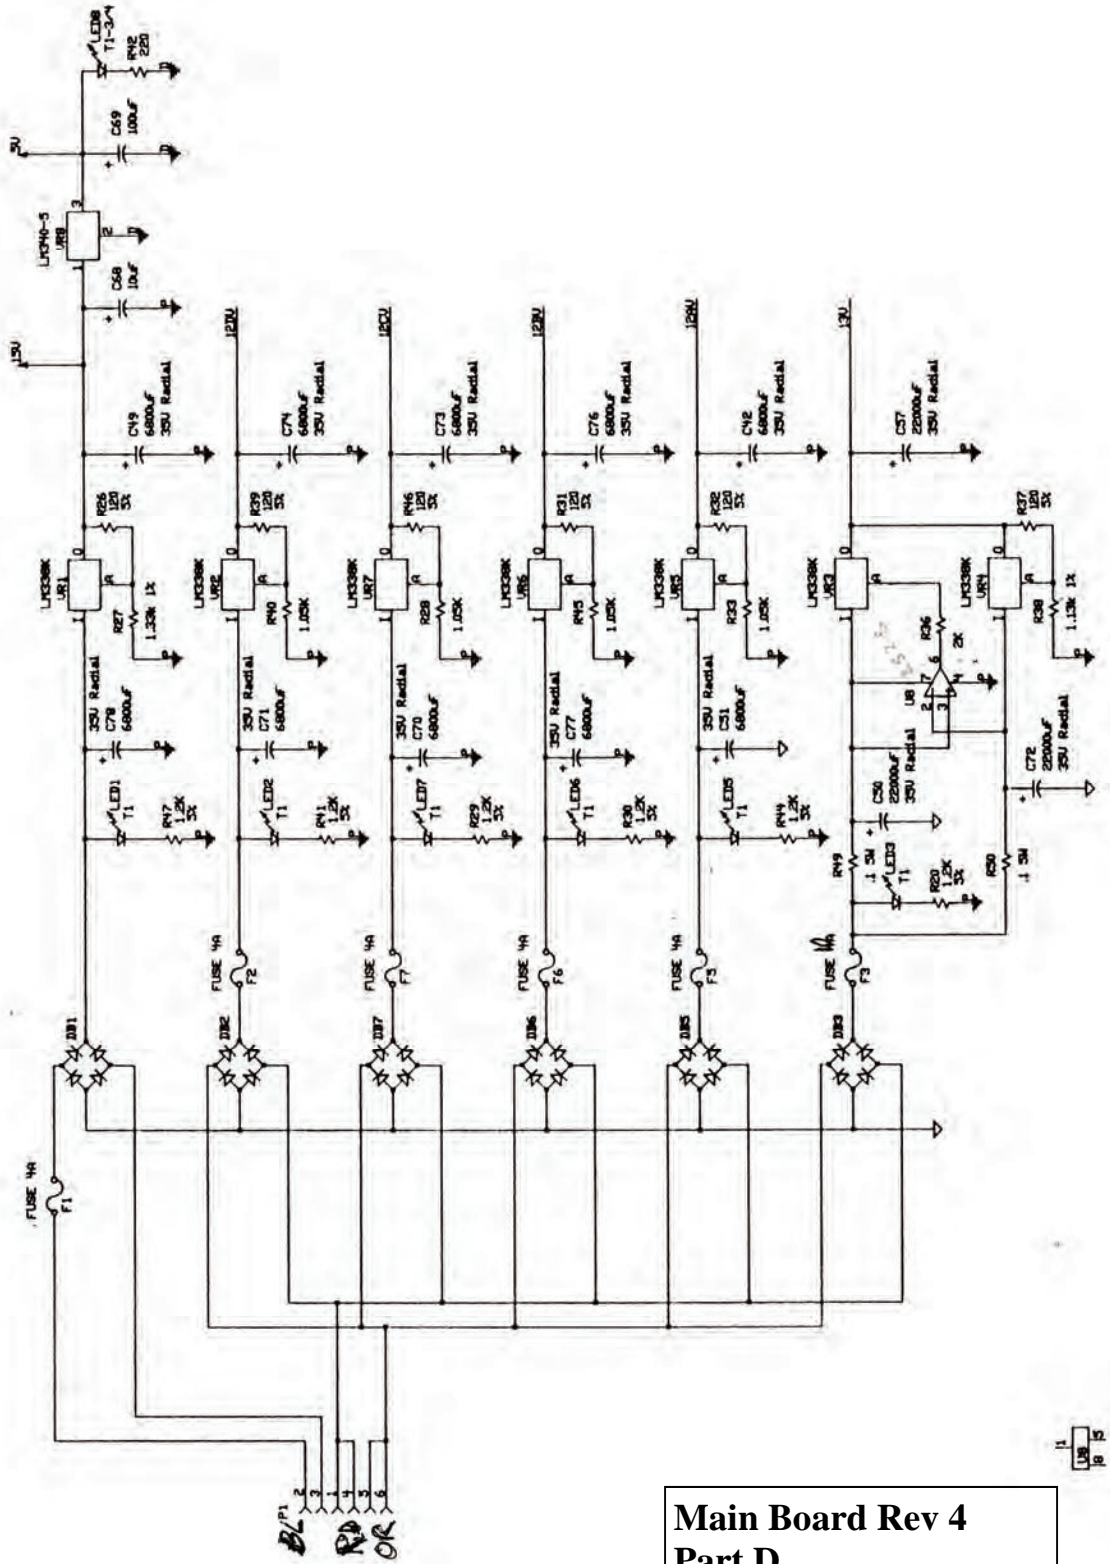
LED8
T1-3/4
R42
220
C69
100uF
5V
LM340-5
VR8
C68
10uF
15V
12VU
12VU
12VU
12VU
13V
C49
6800uF
35V Radial
C74
6800uF
35V Radial
C73
6800uF
35V Radial
C76
6800uF
35V Radial
C42
6800uF
35V Radial
C57
22000uF
35V Radial
R26
120
5%
R39
120
5%
R46
120
5%
R31
120
5%
R32
120
5%
R37
120
5%
LM338K
VR1
LM338K
VR2
LM338K
VR7
LM338K
VR6
LM338K
VR5
LM338K
VR3
LM338K
VR4
R27
1.33k 1%
R40
1.05K
R28
1.05K
R45
1.05K
R33
1.05K
R36
2K
R38
1.13k 1%
U8
C78
6800uF
35V Radial
C71
6800uF
35V Radial
C70
6800uF
35V Radial
C77
6800uF
35V Radial
C51
6800uF
35V Radial
C50
22000uF
35V Radial
C72
22000uF
35V Radial
LED1
T1
LED2
T1
LED7
T1
LED6
T1
LED5
T1
LED3
T1
R47
1.2K
5%
R41
1.2K
5%
R29
1.2K
5%
R30
1.2K
5%
R44
1.2K
5%
R20
1.2K
5%
R49
.1 5W
R50
.1 5W
FUSE 4A
F2
FUSE 4A
F7
FUSE 4A
F6
FUSE 4A
F3
FUSE 4A
F3
DB1
DB2
DB7
DB6
DB5
DB3
FUSE 4A
F1
P1
BL
RD
OR
U8
Main Board Rev 4
Part D